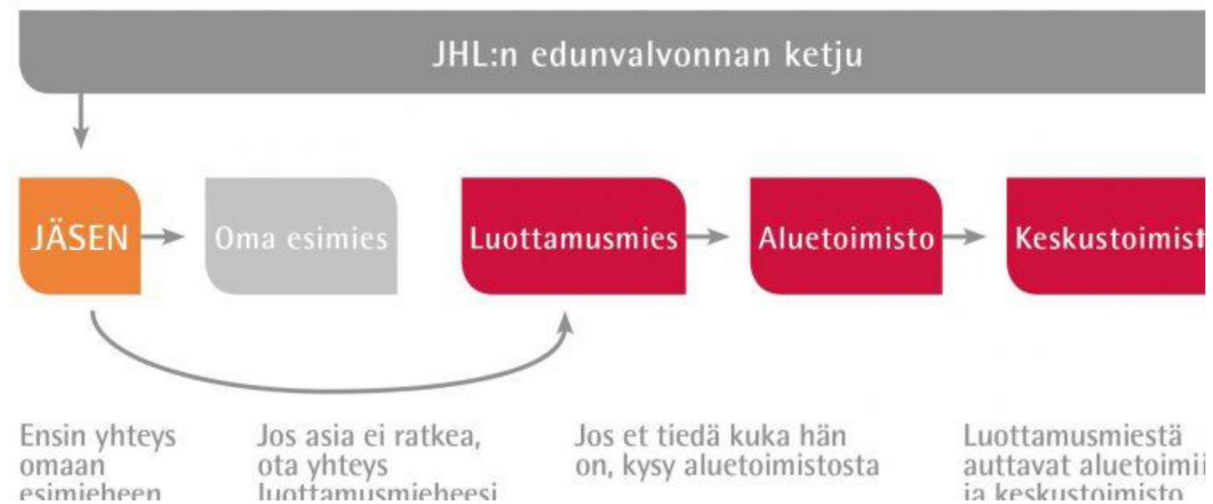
JHL:n edunvalvonnan ketju

JÄSEN

Oma esimies

Luottamusmies

Aluetoimisto

Keskustoimist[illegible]

Ensin yhteys omaan esimieheen

Jos asia ei ratkea, ota yhteys luottamusmieheesi

Jos et tiedä kuka hän on, kysy aluetoimistosta

Luottamusmiestä auttavat aluetoimi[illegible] ja keskustoimisto